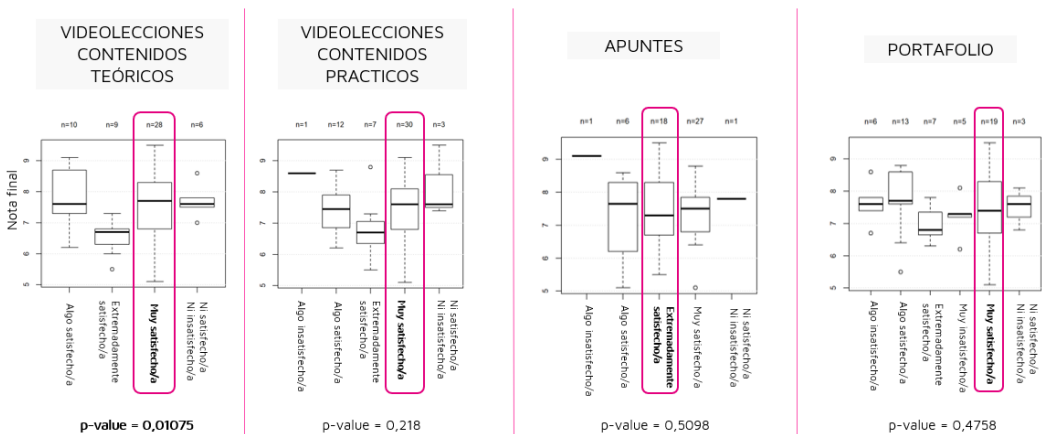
VIDEOLECCIONES CONTENIDOS TEÓRICOS

n=10 n=9 n=28 n=6

Nota final

9 8 7 6 5

Algo satisfecho/a
Extremadamente satisfecho/a
Muy satisfecho/a
Ni satisfecho/a Ni insatisfecho/a

p-value = 0,01075

VIDEOLECCIONES CONTENIDOS PRACTICOS

n=1 n=12 n=7 n=30 n=3

9 8 7 6 5

Algo insatisfecho/a
Algo satisfecho/a
Extremadamente satisfecho/a
Muy satisfecho/a
Ni satisfecho/a Ni insatisfecho/a

p-value = 0,218

APUNTES

n=1 n=6 n=18 n=27 n=1

9 8 7 6 5

Algo insatisfecho/a
Algo satisfecho/a
Extremadamente satisfecho/a
Muy satisfecho/a
Ni satisfecho/a Ni insatisfecho/a

p-value = 0,5098

PORTAFOLIO

n=6 n=13 n=7 n=5 n=19 n=3

9 8 7 6 5

Algo insatisfecho/a
Algo satisfecho/a
Extremadamente satisfecho/a
Muy insatisfecho/a
Muy satisfecho/a
Ni satisfecho/a Ni insatisfecho/a

p-value = 0,4758